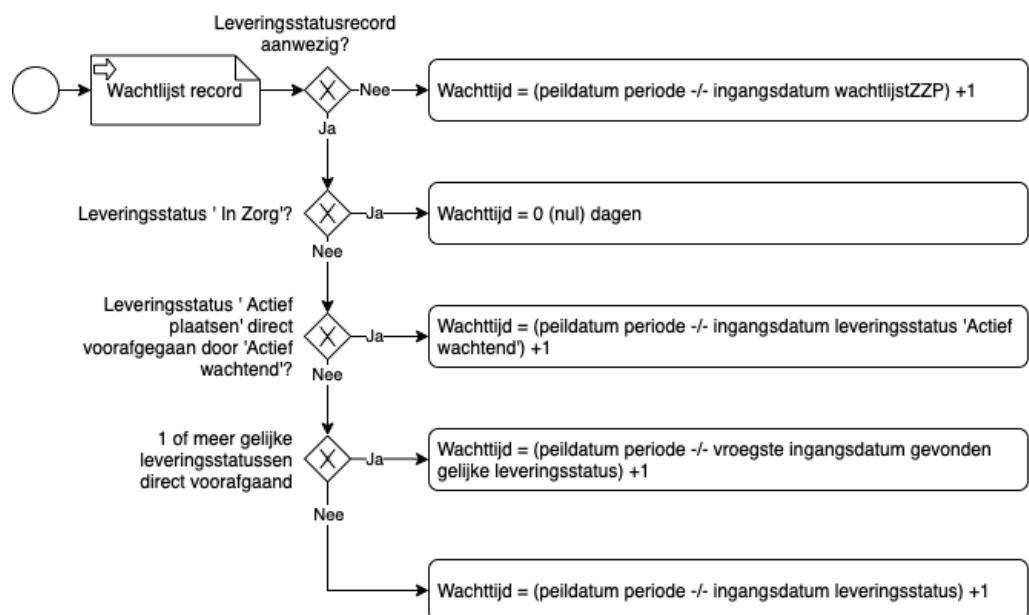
Wachtlijst record

Leveringsstatusrecord aanwezig?

Nee

Wachttijd = (peildatum periode -/- ingangsdatum wachtlijstZZP) +1

Ja

Leveringsstatus ' In Zorg'?

Ja

Wachttijd = 0 (nul) dagen

Nee

Leveringsstatus ' Actief plaatsen' direct voorafgegaan door 'Actief wachtend'?

Ja

Wachttijd = (peildatum periode -/- ingangsdatum leveringsstatus 'Actief wachtend') +1

Nee

1 of meer gelijke leveringsstatussen direct voorafgaand

Ja

Wachttijd = (peildatum periode -/- vroegste ingangsdatum gevonden gelijke leveringsstatus) +1

Nee

Wachttijd = (peildatum periode -/- ingangsdatum leveringsstatus) +1